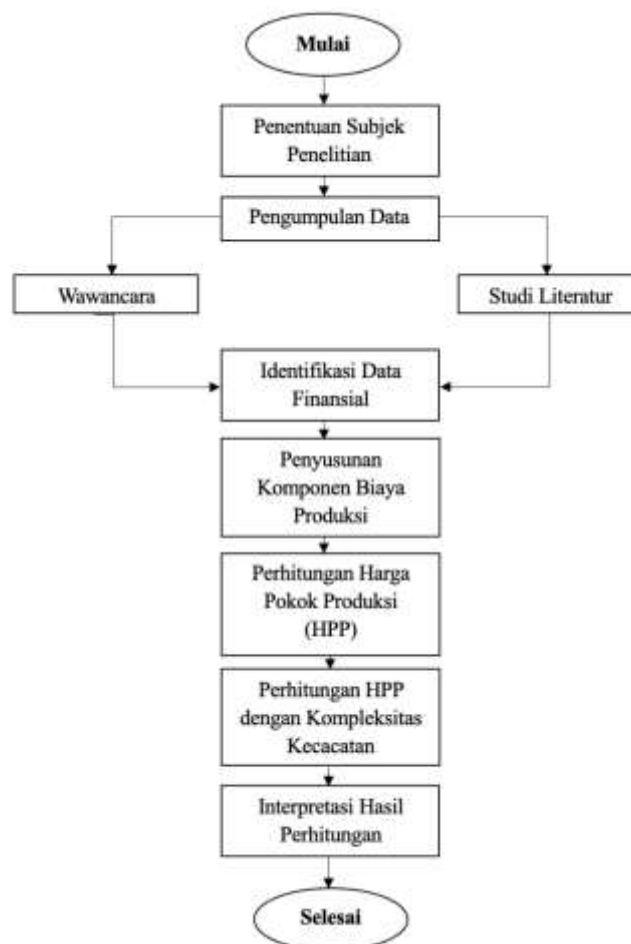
Mulai

Penentuan Subjek Penelitian

Pengumpulan Data

Wawancara

Studi Literatur

Identifikasi Data Finansial

Penyusunan Komponen Biaya Produksi

Perhitungan Harga Pokok Produksi (HPP)

Perhitungan HPP dengan Kompleksitas Kecacatan

Interpretasi Hasil Perhitungan

Selesai